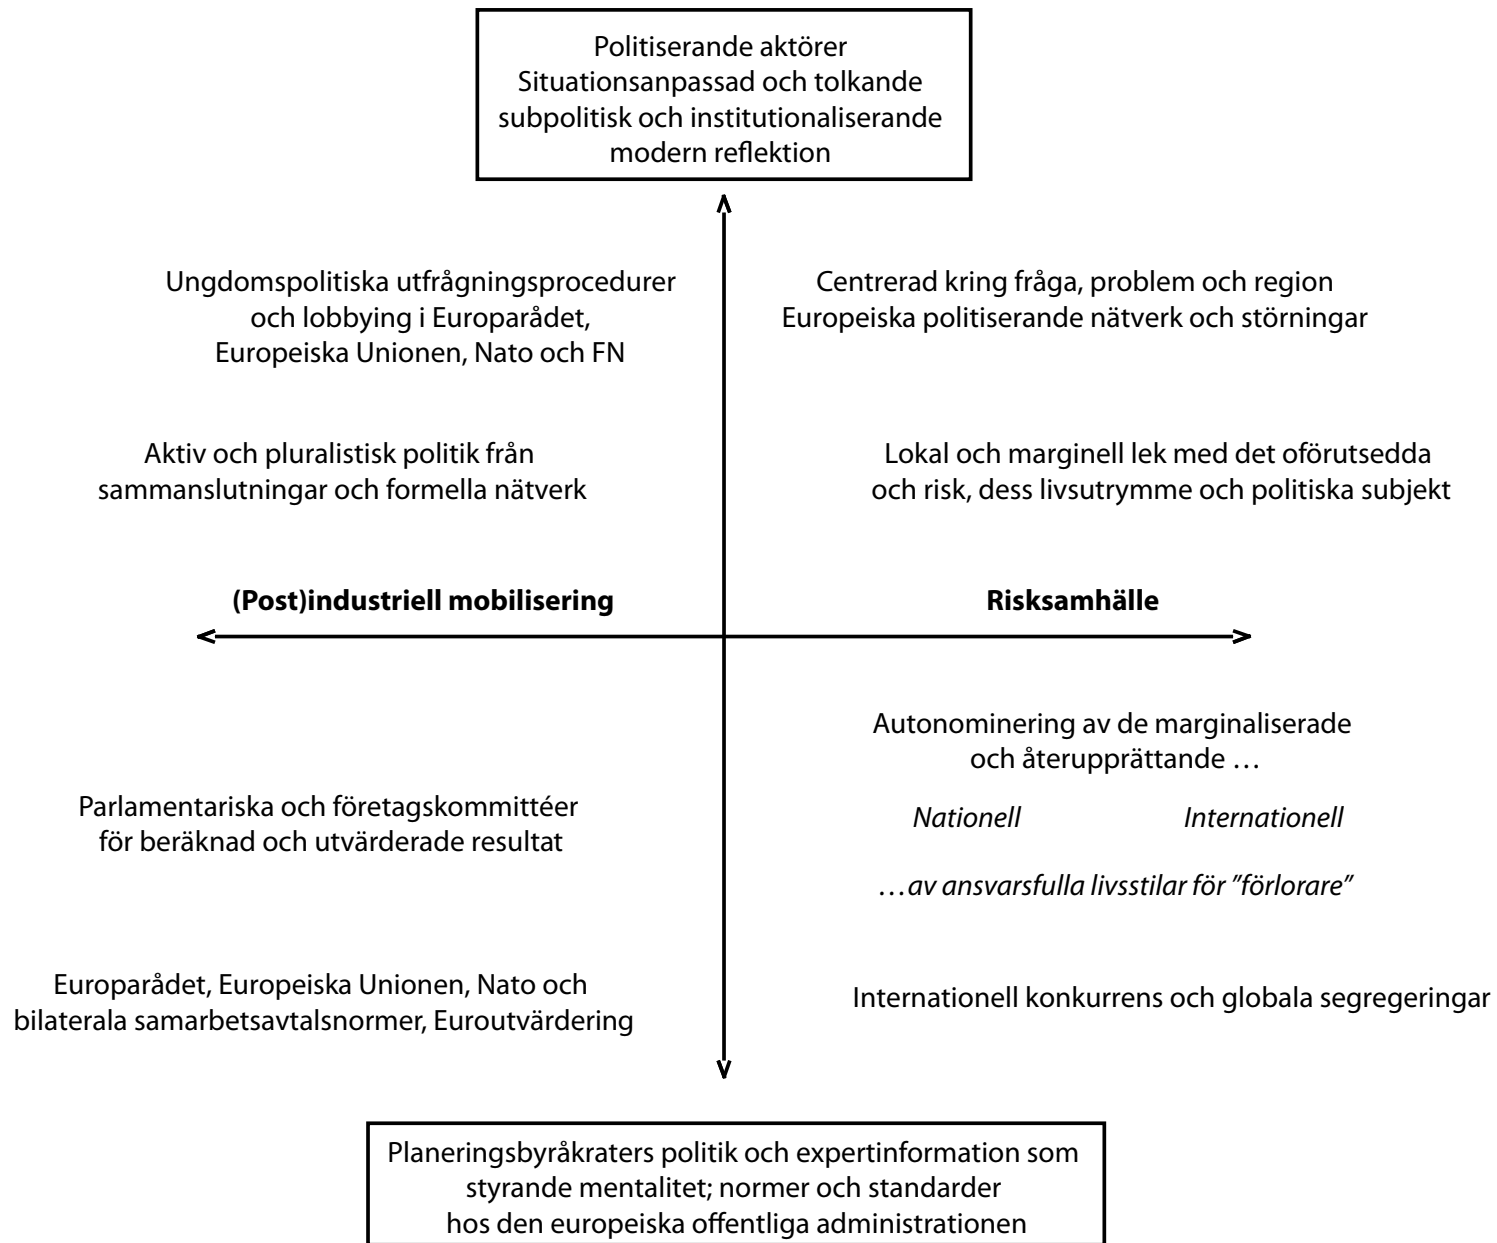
Politiserande aktörer
Situationsanpassad och tolkande
subpolitisk och institutionaliserande
modern reflektion

Ungdomspolitiska utfrågningsprocedurer
och lobbying i Europarådet,
Europeiska Unionen, Nato och FN

Centrerad kring fråga, problem och region
Europeiska politiserande nätverk och störningar

Aktiv och pluralistisk politik från
sammanslutningar och formella nätverk

Lokal och marginell lek med det oförutsedda
och risk, dess livsutrymme och politiska subjekt

**(Post)industriell mobilisering**

**Risksamhälle**

Autonominering av de marginaliserade
och återupprättande …

Parlamentariska och företagskommittéer
för beräknad och utvärderade resultat

*Nationell* *Internationell*

*…av ansvarsfulla livsstilar för "förlorare"*

Europarådet, Europeiska Unionen, Nato och
bilaterala samarbetsavtalsnormer, Euroutvärdering

Internationell konkurrens och globala segregeringar

Planeringsbyråkraters politik och expertinformation som
styrande mentalitet; normer och standarder
hos den europeiska offentliga administrationen